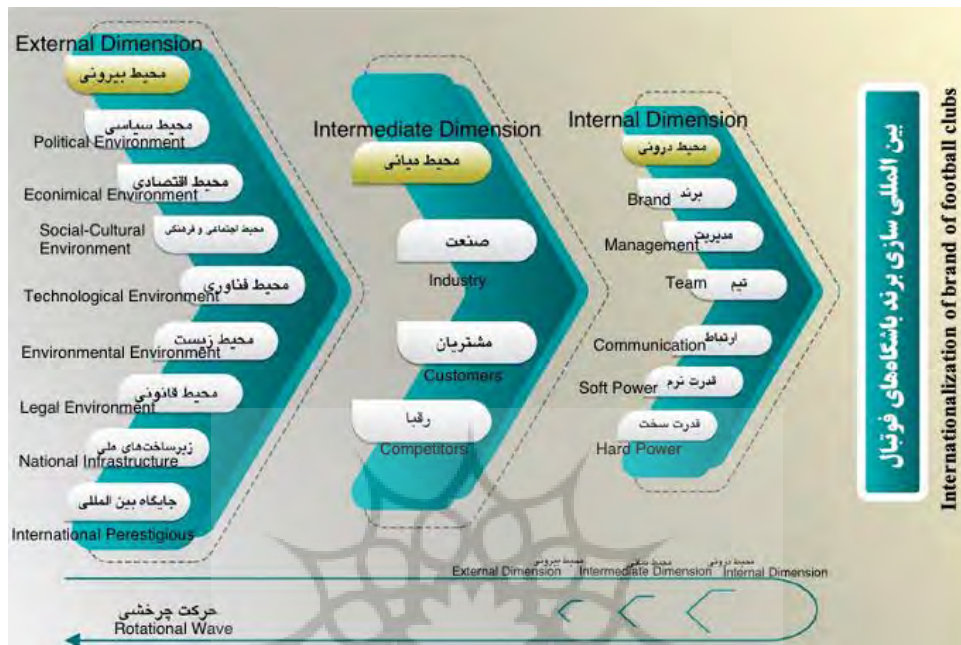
External Dimension
محیط بیرونی
محیط سیاسی
Political Environment
محیط اقتصادی
Econimical Environment
Social-Cultural Environment
محیط اجتماعی و فرهنگی
محیط فناوری
Technological Environment
محیط زیست
Environmental Environment
محیط قانونی
Legal Environment
زیرساخت‌های ملی
National Infrastructure
جایگاه بین المللی
International Perestigious

Intermediate Dimension
محیط میانی
صنعت
Industry
مشتریان
Customers
رقبا
Competitors

Internal Dimension
محیط درونی
برند
Brand
مدیریت
Management
تیم
Team
ارتباط
Communication
قدرت نرم
Soft Power
قدرت سخت
Hard Power

بین المللی سازی برند باشگاه‌های فوتبال
Internationalization of brand of football clubs

محیط بیرونی
External Dimension
محیط میانی
Intermediate Dimension
محیط درونی
Internal Dimension

حرکت چرخشی
Rotational Wave